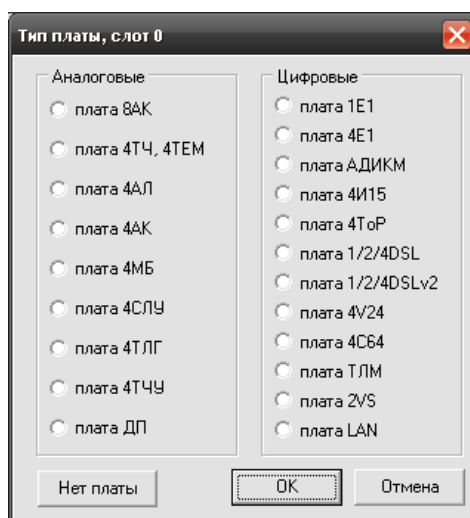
Тип платы, слот 0

Аналоговые
плата 8АК
плата 4ТЧ, 4ТЕМ
плата 4АЛ
плата 4АК
плата 4МБ
плата 4СЛУ
плата 4ТЛГ
плата 4ТЧУ
плата ДП

Цифровые
плата 1Е1
плата 4Е1
плата АДИКМ
плата 4И15
плата 4ТоР
плата 1/2/4DSL
плата 1/2/4DSLv2
плата 4V24
плата 4С64
плата ТЛМ
плата 2VS
плата LAN

Нет платы
OK
Отмена